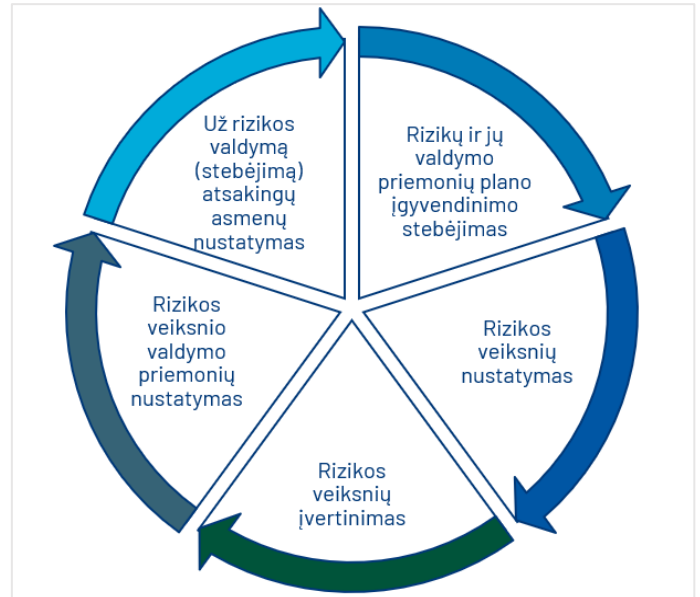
Už rizikos valdymą (stebėjimą) atsakingų asmenų nustatymas

Rizikų ir jų valdymo priemonių plano įgyvendinimo stebėjimas

Rizikos veiksnių nustatymas

Rizikos veiksnių įvertinimas

Rizikos veiksnio valdymo priemonių nustatymas